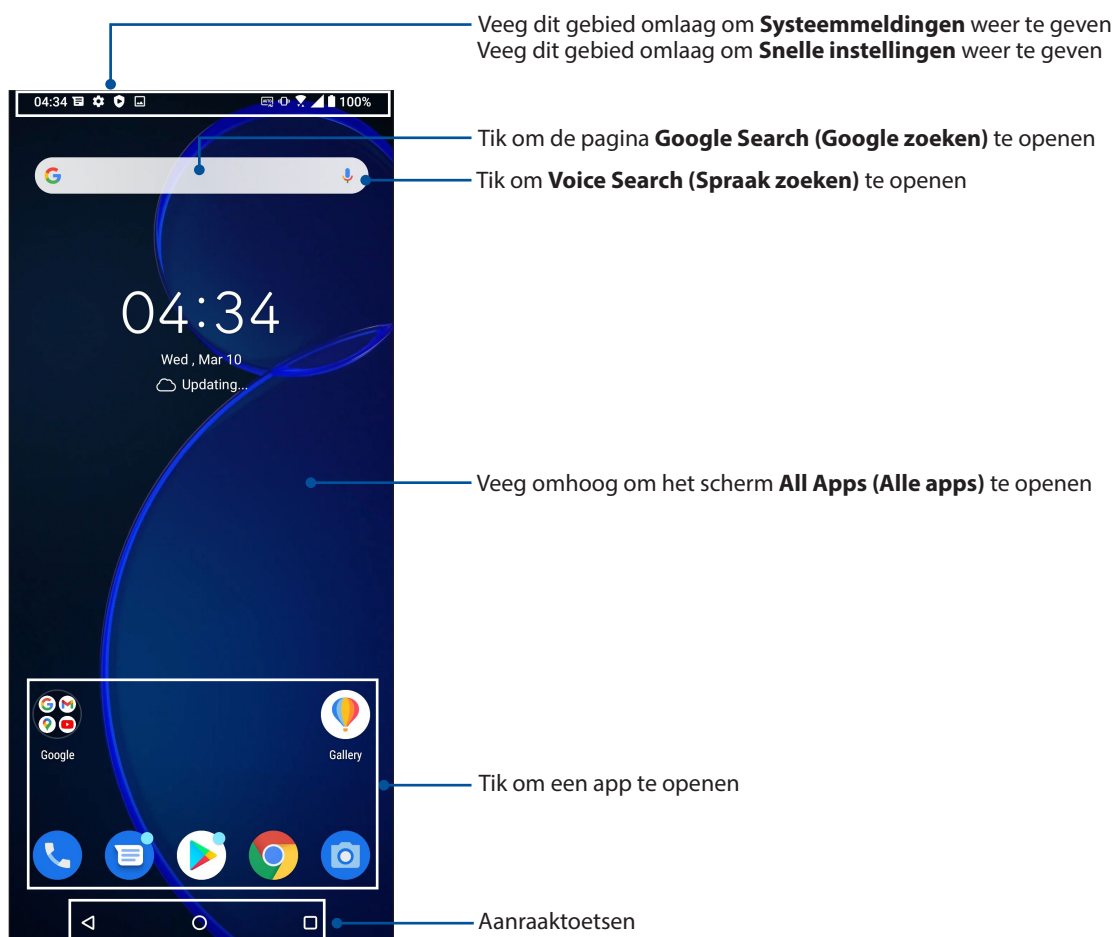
Veeg dit gebied omlaag om **Systeemmeldingen** weer te geven
Veeg dit gebied omlaag om **Snelle instellingen** weer te geven

04:34 100%

Tik om de pagina **Google Search (Google zoeken)** te openen

Tik om **Voice Search (Spraak zoeken)** te openen

04:34
Wed , Mar 10
Updating...

Veeg omhoog om het scherm **All Apps (Alle apps)** te openen

Google
Gallery

Tik om een app te openen

Aanraaktoetsen